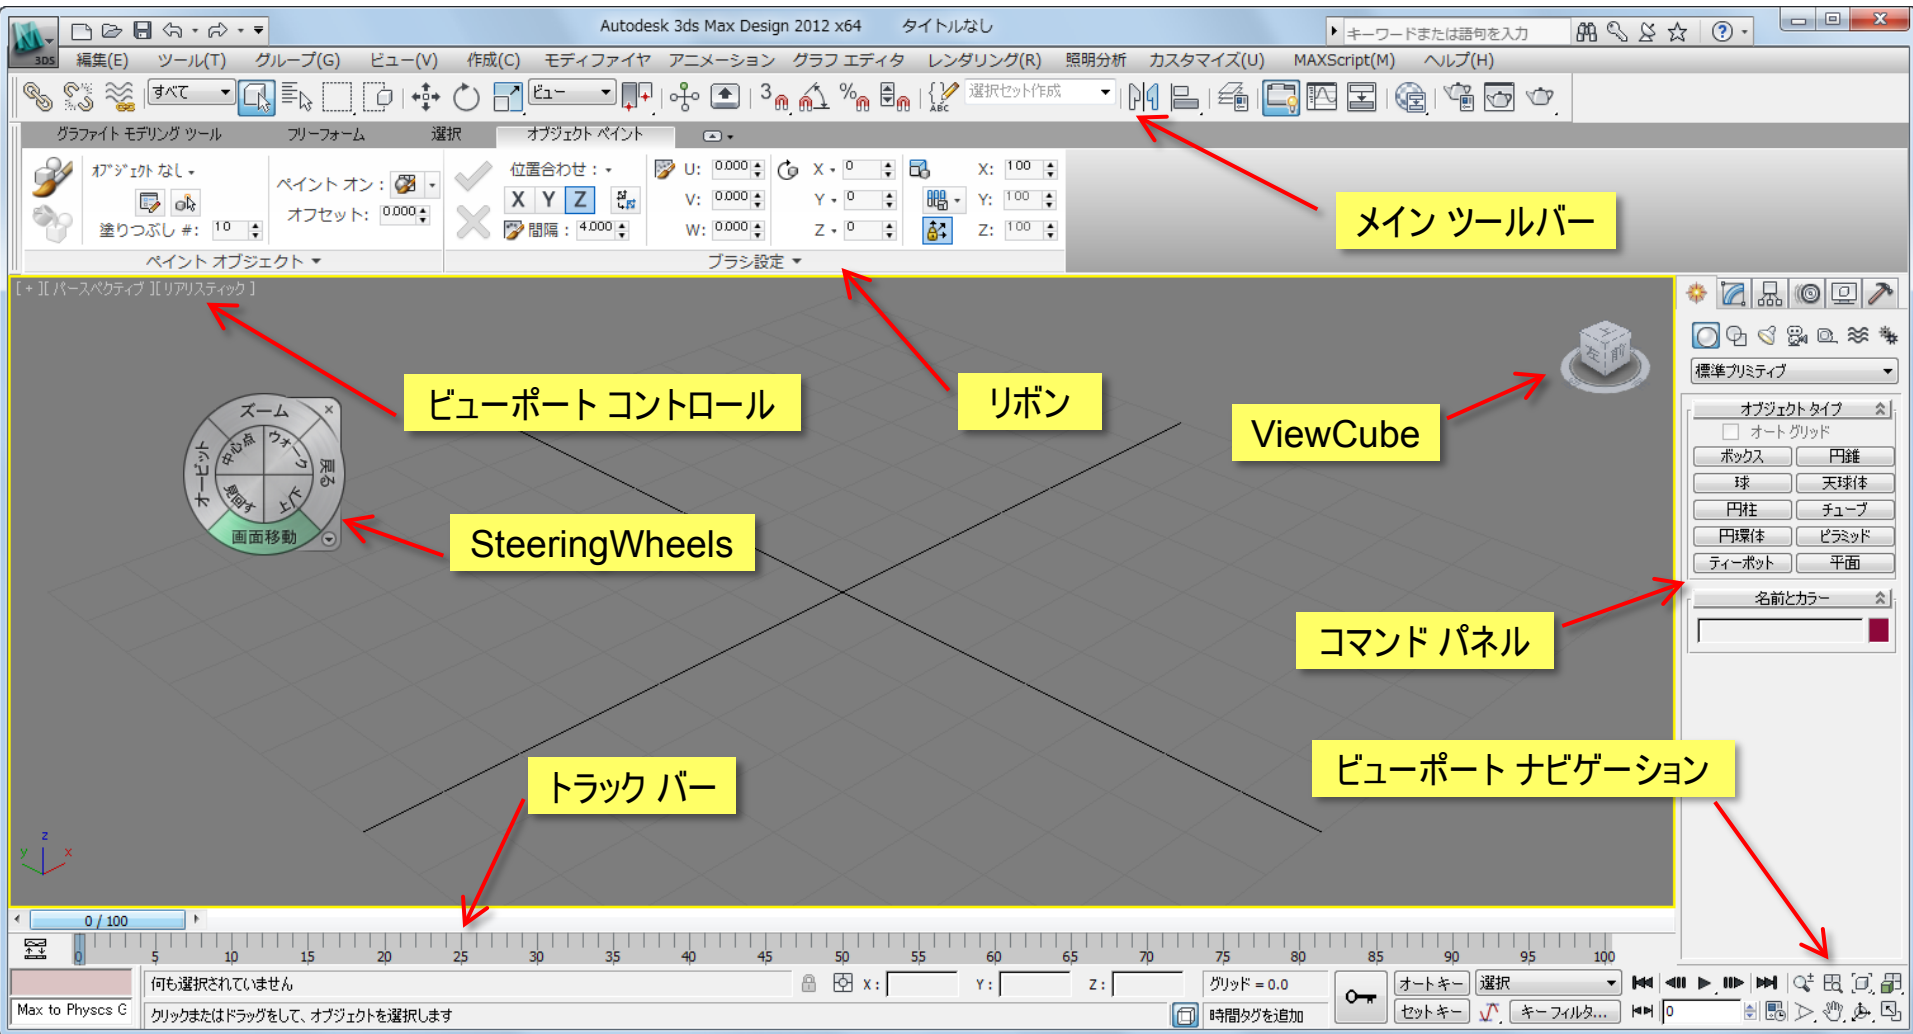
Autodesk 3ds Max Design 2012 x64 タイトルなし

キーワードまたは語句を入力

編集(E) ツール(T) グループ(G) ビュー(V) 作成(C) モディファイヤ アニメーション グラフ エディタ レンダリング(R) 照明分析 カスタマイズ(U) MAXScript(M) ヘルプ(H)

すべて ビュー 選択セット作成

グラファイト モデリング ツール フリーフォーム 選択 オブジェクト ペイント

オブジェクト なし 塗りつぶし #: 10 ペイント オン : オフセット: 0.000 位置合わせ : X Y Z 間隔 : 4.000 U: 0.000 V: 0.000 W: 0.000 X 0 Y 0 Z 0 X: 100 Y: 100 Z: 100

ペイント オブジェクト ブラシ設定

メイン ツールバー

[ + ][ パースペクティブ ][ リアリスティック ]

ビューポート コントロール

リボン

ViewCube

ズーム 中心点 ウォーク 戻る 巻回す 上/下 オービット 画面移動

SteeringWheels

標準プリミティブ

オブジェクト タイプ
オート グリッド
ボックス 円錐
球 天球体
円柱 チューブ
円環体 ピラミッド
ティーポット 平面

名前とカラー

コマンド パネル

ビューポート ナビゲーション

トラック バー

0 / 100

0 5 10 15 20 25 30 35 40 45 50 55 60 65 70 75 80 85 90 95 100

Max to Physcs G

何も選択されていません

クリックまたはドラッグをして、オブジェクトを選択します

X: Y: Z: グリッド = 0.0

時間タグを追加

オート キー 選択

セット キー キー フィルタ...

0